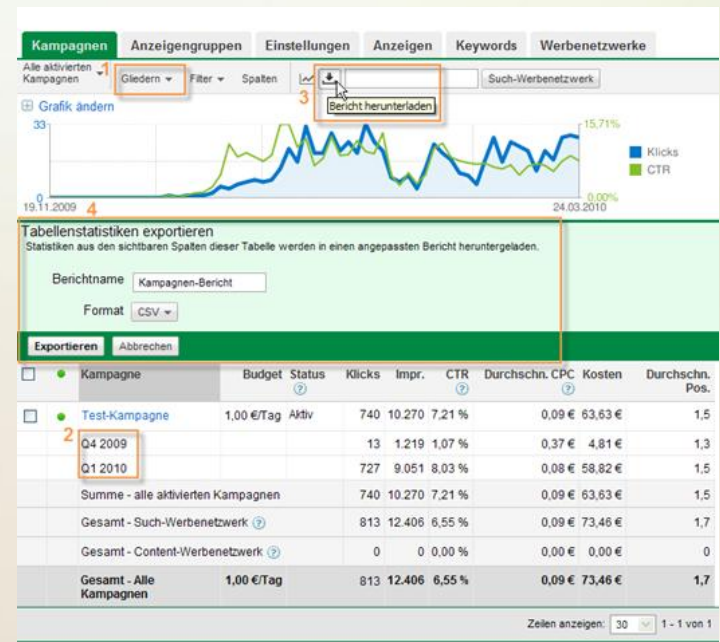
Kampagnen | Anzeigengruppen | Einstellungen | Anzeigen | Keywords | Werbenetzwerke

Alle aktivierten Kampagnen 1 Gliedern Filter Spalten 3 Such-Werbenetzwerk

Bericht herunterladen

Grafik ändern

33

15,71%

Klicks
CTR

0
19.11.2009 4

0,00%
24.03.2010

Tabellenstatistiken exportieren

Statistiken aus den sichtbaren Spalten dieser Tabelle werden in einen angepassten Bericht heruntergeladen.

Berichtname Kampagnen-Bericht

Format CSV

Exportieren Abbrechen

| | | Kampagne | Budget | Status | Klicks | Impr. | CTR | Durchschn. CPC | Kosten | Durchschn. Pos. |
|---|---|---|---|---|---|---|---|---|---|---|
| | | Test-Kampagne | 1,00 €/Tag | Aktiv | 740 | 10.270 | 7,21 % | 0,09 € | 63,63 € | 1,5 |
| | 2 | Q4 2009 | | | 13 | 1.219 | 1,07 % | 0,37 € | 4,81 € | 1,3 |
| | | Q1 2010 | | | 727 | 9.051 | 8,03 % | 0,08 € | 58,82 € | 1,5 |
| | | Summe - alle aktivierten Kampagnen | | | 740 | 10.270 | 7,21 % | 0,09 € | 63,63 € | 1,5 |
| | | Gesamt - Such-Werbenetzwerk | | | 813 | 12.406 | 6,55 % | 0,09 € | 73,46 € | 1,7 |
| | | Gesamt - Content-Werbenetzwerk | | | 0 | 0 | 0,00 % | 0,00 € | 0,00 € | 0 |
| | | Gesamt - Alle Kampagnen | 1,00 €/Tag | | 813 | 12.406 | 6,55 % | 0,09 € | 73,46 € | 1,7 |

Zeilen anzeigen: 30 1 - 1 von 1